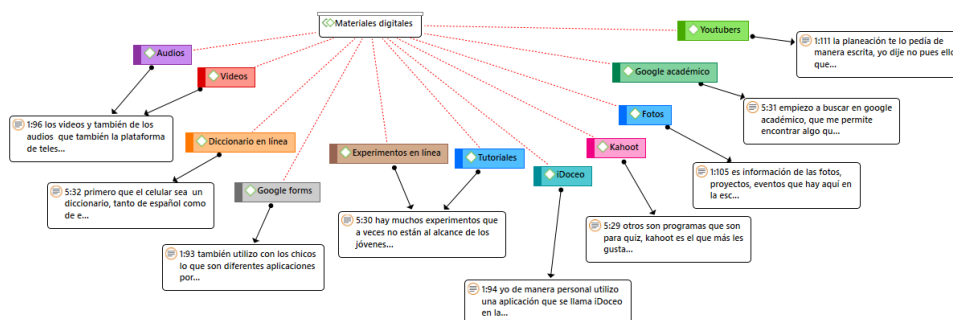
Materiales digitales

Audios

Videos

1:96 los videos y también de los audios que también la plataforma de teles...

Diccionario en línea

5:32 primero que el celular sea un diccionario, tanto de español como de e...

Google forms

1:93 también utilizo con los chicos lo que son diferentes aplicaciones por...

Experimentos en línea

Tutoriales

5:30 hay muchos experimentos que a veces no están al alcance de los jóvenes...

iDoceo

1:94 yo de manera personal utilizo una aplicación que se llama iDoceo en la...

Kahoot

5:29 otros son programas que son para quiz, kahoot es el que más les gusta...

Fotos

1:105 es información de las fotos, proyectos, eventos que hay aquí en la esc...

Google académico

5:31 empiezo a buscar en google académico, que me permite encontrar algo qu...

Youtubers

1:111 la planeación te lo pedía de manera escrita, yo dije no pues ello que...